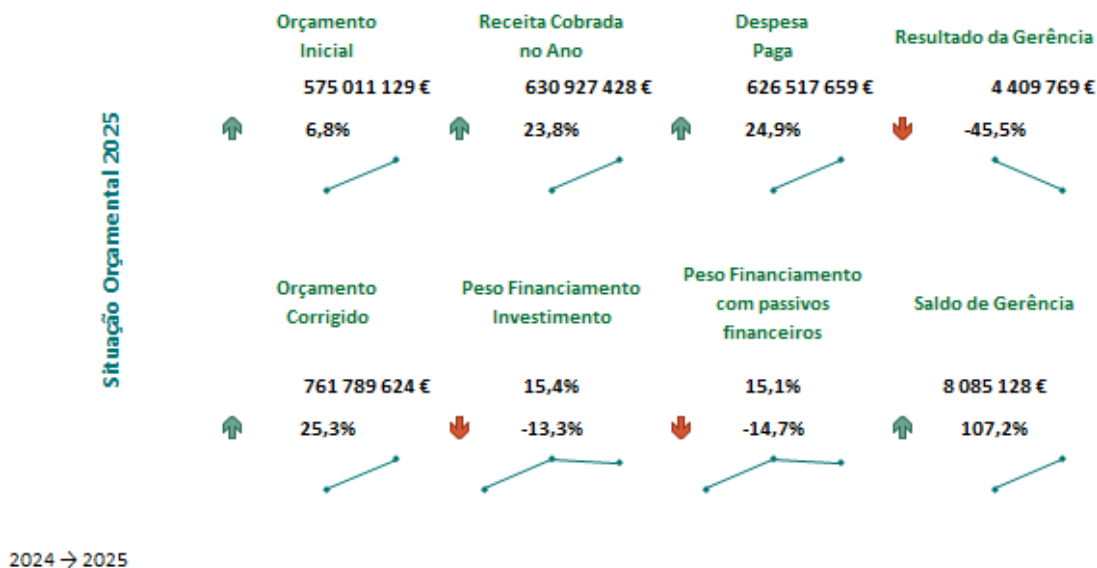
Situação Orçamental 2025

Orçamento Inicial
575 011 129 €
6,8%

Receita Cobrada no Ano
630 927 428 €
23,8%

Despesa Paga
626 517 659 €
24,9%

Resultado da Gerência
4 409 769 €
-45,5%

Orçamento Corrigido
761 789 624 €
25,3%

Peso Financiamento Investimento
15,4%
-13,3%

Peso Financiamento com passivos financeiros
15,1%
-14,7%

Saldo de Gerência
8 085 128 €
107,2%

2024 → 2025